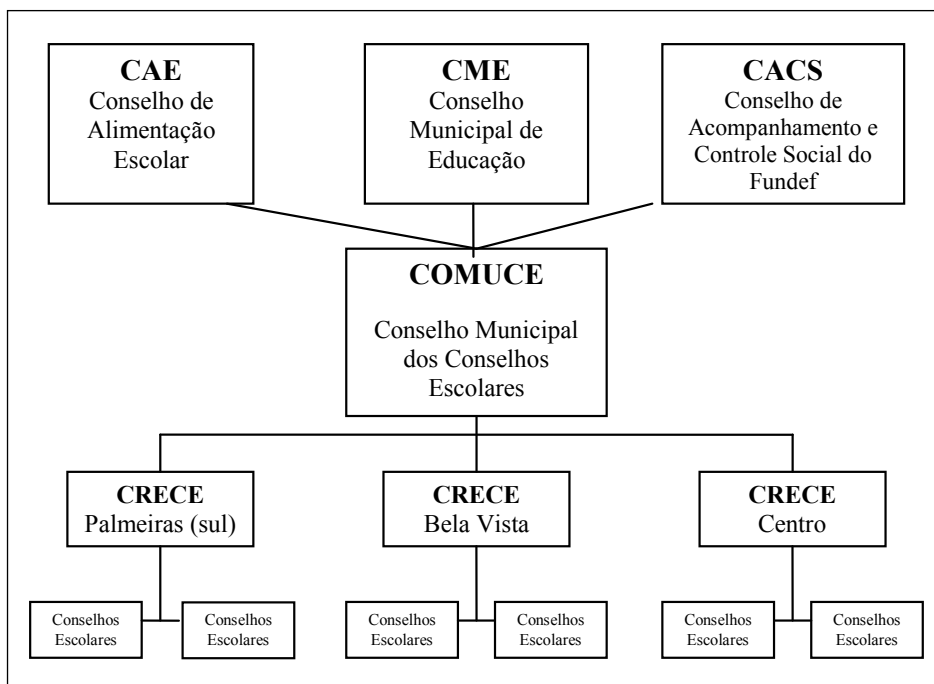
**CAE**
Conselho de Alimentação Escolar

**CME**
Conselho Municipal de Educação

**CACS**
Conselho de Acompanhamento e Controle Social do Fundef

**COMUCE**
Conselho Municipal dos Conselhos Escolares

**CRECE**
Palmeiras (sul)

**CRECE**
Bela Vista

**CRECE**
Centro

Conselhos Escolares

Conselhos Escolares

Conselhos Escolares

Conselhos Escolares

Conselhos Escolares

Conselhos Escolares